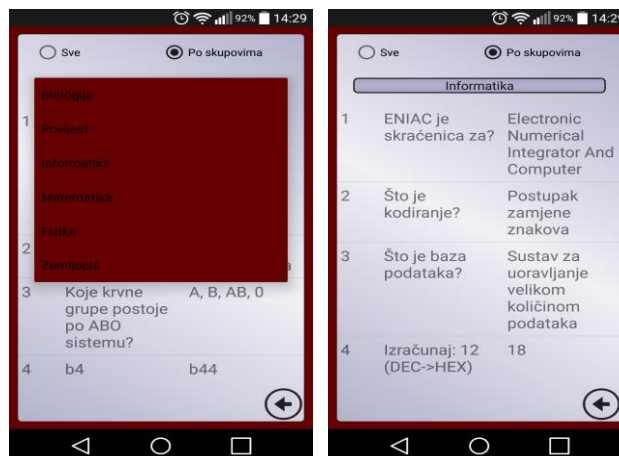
92% 14:29

Sve

Po skupovima

Biologija

Povijest

Informatika

Matematika

Fizika

Zemljopis

1

2

3 Koje krvne grupe postoje po ABO sistemu? A, B, AB, 0

4 b4 b44

92% 14:2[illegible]

Sve

Po skupovima

Informatika

| | | |
|---|---|---|
| 1 | ENIAC je skraćenica za? | Electronic Numerical Integrator And Computer |
| 2 | Što je kodiranje? | Postupak zamjene znakova |
| 3 | Što je baza podataka? | Sustav za uoravljanje velikom količinom podataka |
| 4 | Izračunaj: 12 (DEC->HEX) | 18 |